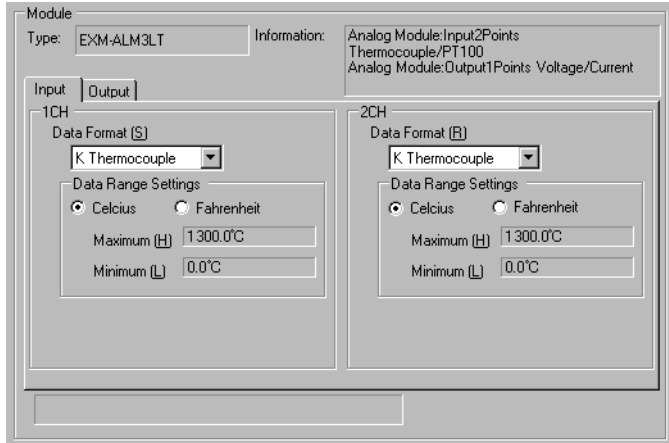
Module

Type: EXM-ALM3LT

Information: Analog Module:Input2Points Thermocouple/PT100 Analog Module:Output1Points Voltage/Current

Input | Output

1CH

Data Format (S)

K Thermocouple

Data Range Settings

Celcius Fahrenheit

Maximum (H) 1300.0°C

Minimum (L) 0.0°C

2CH

Data Format (R)

K Thermocouple

Data Range Settings

Celcius Fahrenheit

Maximum (H) 1300.0°C

Minimum (L) 0.0°C